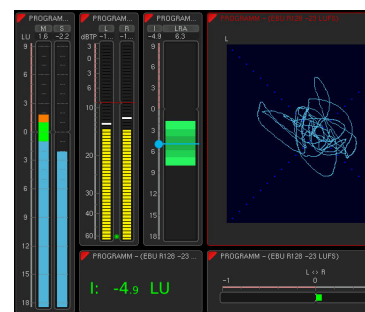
PROGRAMM...
M S
LU 1.6 -2.2
PROGRAMM...
L R
dBTP -1... -1...
PROGRAMM...
I LRA
-4.9 8.3
PROGRAMM – (EBU R128 –23 LUFS)
L
9
6
3
0
3
6
9
12
15
18
0
10
20
30
40
60
9
6
3
0
3
6
9
12
15
18
PROGRAMM – (EBU R128 –23 ...
I: -4.9 LU
PROGRAMM – (EBU R128 –23 LUFS)
L <> R
-1 0